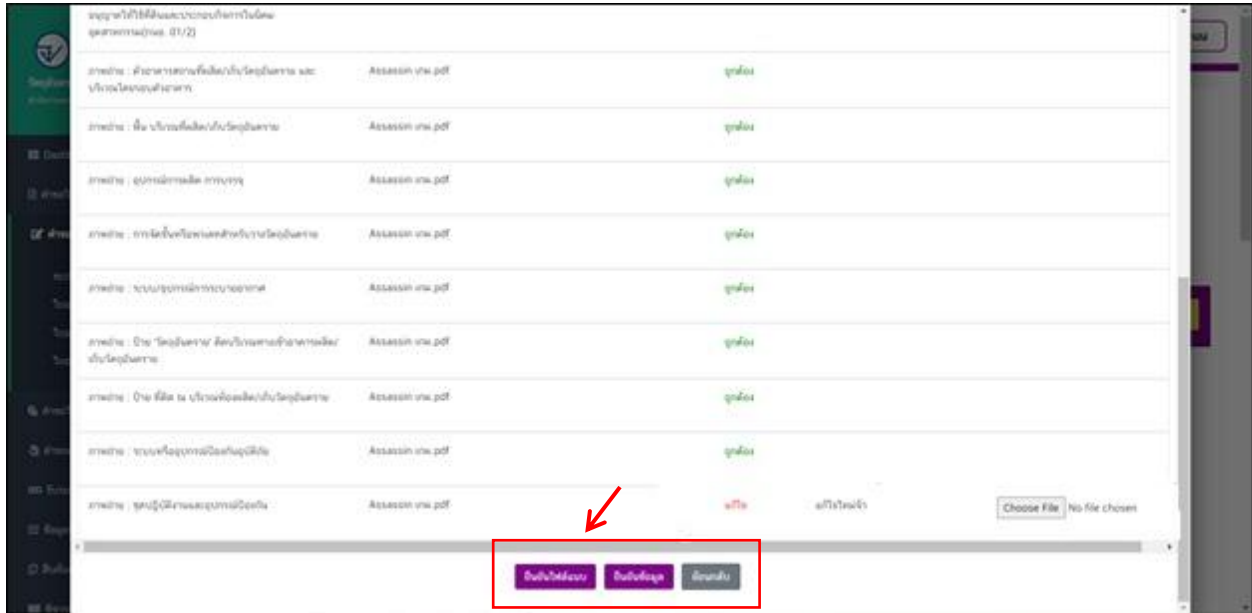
ขอนุญาตให้ใช้พื้นและประกอบกิจการในจัดเก็บ ชุดเอกสาร(วอ. 01/2)

| | | | | |
|---|---|---|---|---|
| ภาพถ่าย : ตัวอาคารสถานที่ผลิต/เก็บวัตถุอันตราย และบริเวณโดยรอบตัวอาคาร | Assassin.pdf | ถูกต้อง | | |
| ภาพถ่าย : พื้น บริเวณที่ผลิต/เก็บวัตถุอันตราย | Assassin.pdf | ถูกต้อง | | |
| ภาพถ่าย : อุปกรณ์การผลิต การบรรจุ | Assassin.pdf | ถูกต้อง | | |
| ภาพถ่าย : การจัดชั้นหรือพาเลทสำหรับวางวัตถุอันตราย | Assassin.pdf | ถูกต้อง | | |
| ภาพถ่าย : ระบบ/อุปกรณ์การระบายอากาศ | Assassin.pdf | ถูกต้อง | | |
| ภาพถ่าย : ป้าย "วัตถุอันตราย" ติดบริเวณทางเข้าอาคารผลิต/เก็บวัตถุอันตราย | Assassin.pdf | ถูกต้อง | | |
| ภาพถ่าย : ป้าย ที่ติด ณ บริเวณห้องผลิต/เก็บวัตถุอันตราย | Assassin.pdf | ถูกต้อง | | |
| ภาพถ่าย : ระบบหรืออุปกรณ์ป้องกันอุบัติภัย | Assassin.pdf | ถูกต้อง | | |
| ภาพถ่าย : ชุดปฏิบัติงานและอุปกรณ์ป้องกัน | Assassin.pdf | แก้ไข | แก้ไขใหม่จ้า | Choose File No file chosen |

ยืนยันใส่ฟอร์ม ยืนยันข้อมูล ย้อนกลับ